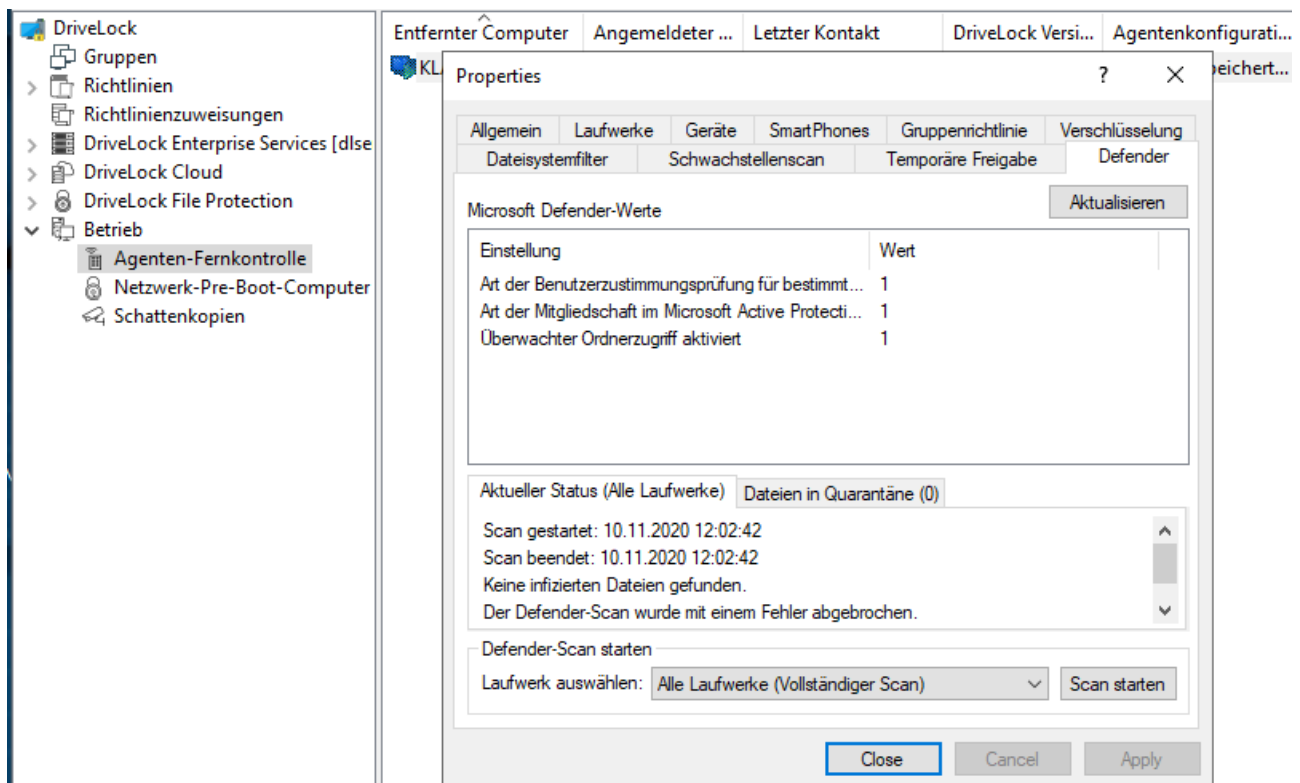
DriveLock
Gruppen
Richtlinien
Richtlinienzuweisungen
DriveLock Enterprise Services [dlse
DriveLock Cloud
DriveLock File Protection
Betrieb
Agenten-Fernkontrolle
Netzwerk-Pre-Boot-Computer
Schattenkopien

| Entfernter Computer | Angemeldeter ... | Letzter Kontakt | DriveLock Versi... | Agentenkonfigurati... |
|---|---|---|---|---|
| KL | | | | peichert... |

Properties ? ✕

Allgemein | Laufwerke | Geräte | SmartPhones | Gruppenrichtlinie | Verschlüsselung
Dateisystemfilter | Schwachstellenscan | Temporäre Freigabe | Defender

Microsoft Defender-Werte
Aktualisieren

| Einstellung | Wert |
|---|---|
| Art der Benutzerzustimmungsprüfung für bestimmt... | 1 |
| Art der Mitgliedschaft im Microsoft Active Protecti... | 1 |
| Überwachter Ordnerzugriff aktiviert | 1 |

Aktueller Status (Alle Laufwerke) | Dateien in Quarantäne (0)

Scan gestartet: 10.11.2020 12:02:42
Scan beendet: 10.11.2020 12:02:42
Keine infizierten Dateien gefunden.
Der Defender-Scan wurde mit einem Fehler abgebrochen.

Defender-Scan starten
Laufwerk auswählen: Alle Laufwerke (Vollständiger Scan) Scan starten

Close Cancel Apply